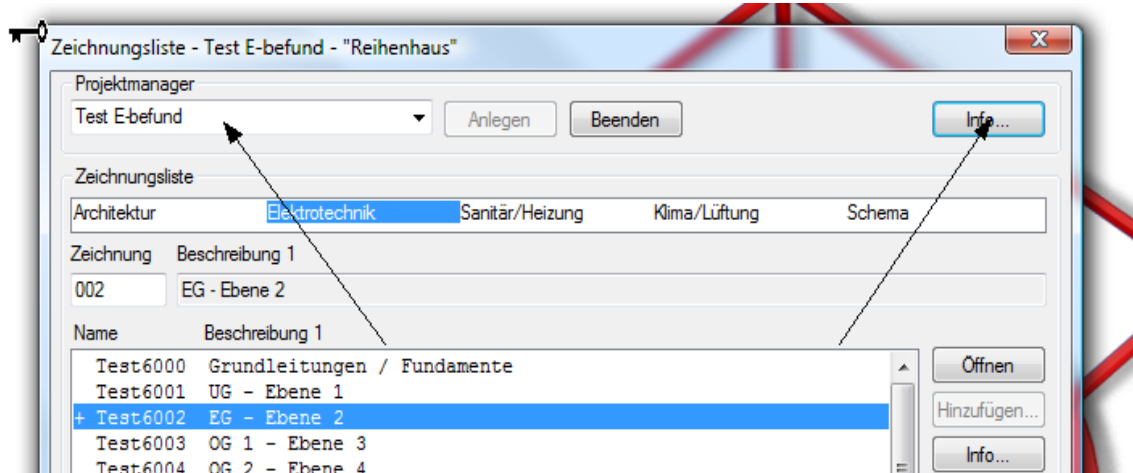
Zeichnungsliste - Test E-befund - "Reihenhaus"

Projektmanager

Test E-befund

Anlegen

Beenden

Info...

Zeichnungsliste

Architektur Elektrotechnik Sanitär/Heizung Klima/Lüftung Schema

Zeichnung Beschreibung 1

002 EG - Ebene 2

Name Beschreibung 1

Test6000 Grundleitungen / Fundamente
Test6001 UG - Ebene 1
+ Test6002 EG - Ebene 2
Test6003 OG 1 - Ebene 3
Test6004 OG 2 - Ebene 4

Öffnen

Hinzufügen...

Info...